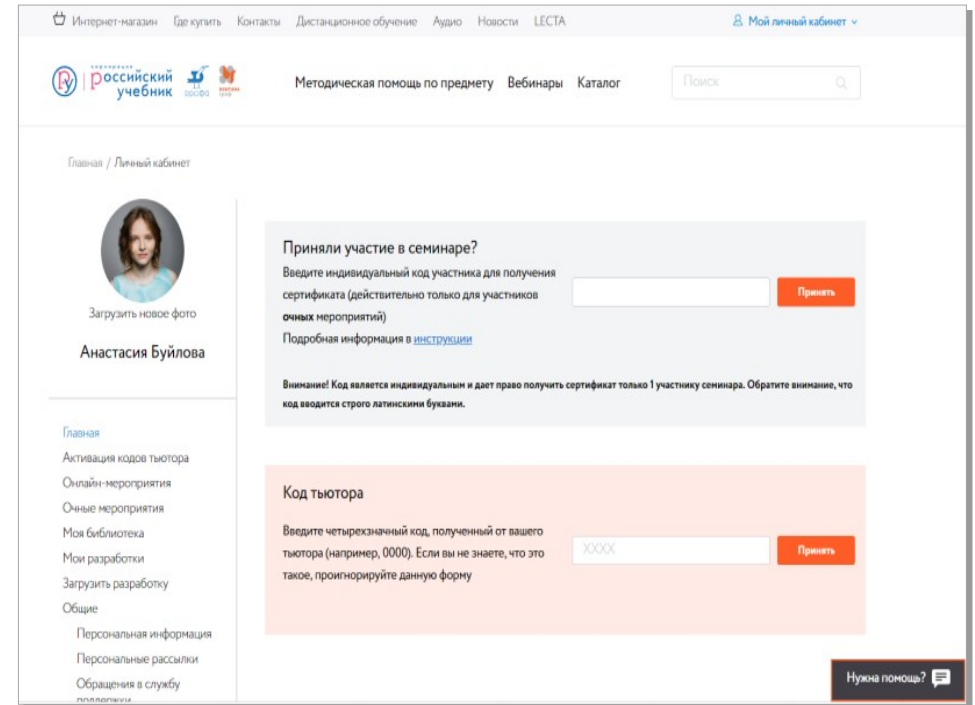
Интернет-магазин Где купить Контакты Дистанционное обучение Аудио Новости LECTA

Мой личный кабинет

корпорация российский учебник дрофа вентана граф

Методическая помощь по предмету Вебинары Каталог

Поиск

Главная / Личный кабинет

Загрузить новое фото

Анастасия Буйлова

Главная
Активация кодов тьютора
Онлайн-мероприятия
Очные мероприятия
Моя библиотека
Мои разработки
Загрузить разработку
Общие
Персональная информация
Персональные рассылки
Обращения в службу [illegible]

Приняли участие в семинаре?

Введите индивидуальный код участника для получения сертификата (действительно только для участников **очных** мероприятий)
Подробная информация в инструкции

Принять

Внимание! Код является индивидуальным и дает право получить сертификат только 1 участнику семинара. Обратите внимание, что код вводится строго латинскими буквами.

Код тьютора

Введите четырехзначный код, полученный от вашего тьютора (например, 0000). Если вы не знаете, что это такое, проигнорируйте данную форму

XXXX

Принять

Нужна помощь?